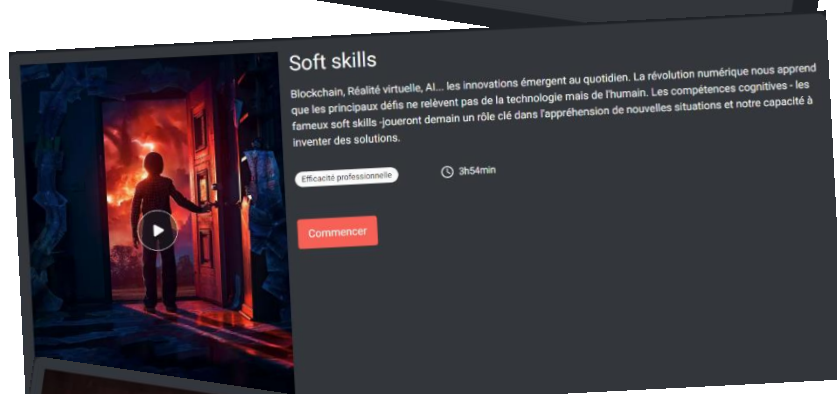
Soft skills

Blockchain, Réalité virtuelle, AI... les innovations émergent au quotidien. La révolution numérique nous apprend que les principaux défis ne relèvent pas de la technologie mais de l'humain. Les compétences cognitives - les fameux soft skills -joueront demain un rôle clé dans l'appréhension de nouvelles situations et notre capacité à inventer des solutions.

Efficacité professionnelle

3h54min

Commencer